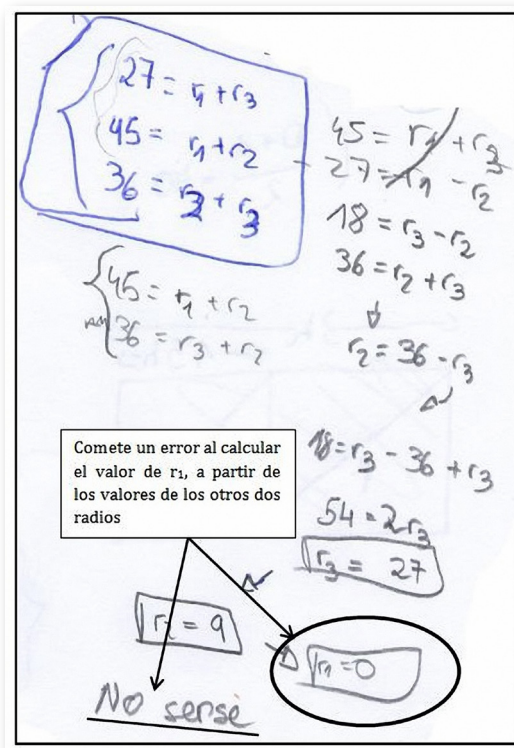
$27 = r_1 + r_3$
$45 = r_1 + r_2$
$36 = r_2 + r_3$

$45 = r_1 + r_3$
$27 = r_1 - r_2$
$18 = r_3 - r_2$
$36 = r_2 + r_3$

$45 = r_1 + r_2$
$36 = r_3 + r_2$

$r_2 = 36 - r_3$

$18 = r_3 - 36 + r_3$
$54 = 2r_3$
$r_3 = 27$

Comete un error al calcular el valor de r₁, a partir de los valores de los otros dos radios

$r_1 = 9$

$r_1 = 0$

No sense